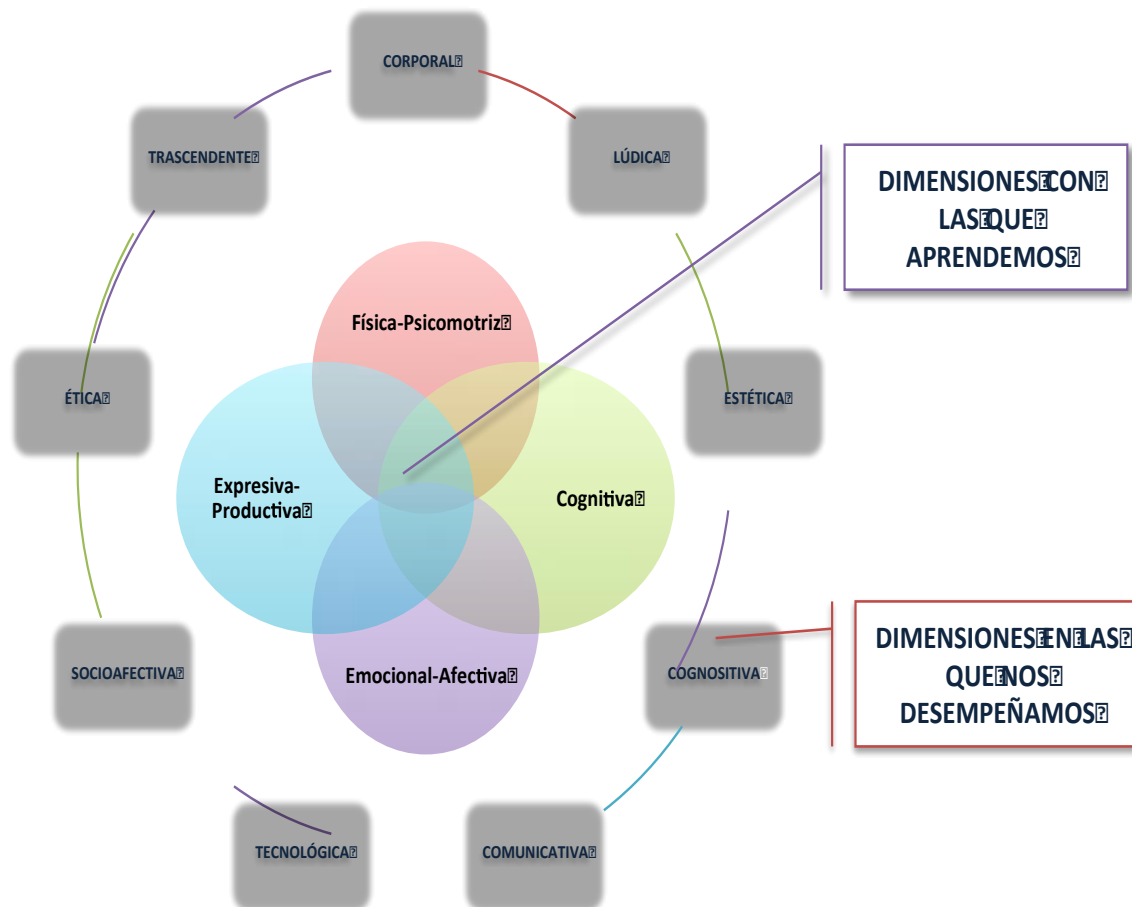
CORPORAL

LÚDICA

TRASCENDENTE

DIMENSIONES CON LAS QUE APRENDEMOS

Física-Psicomotriz

ÉTICA

ESTÉTICA

Expresiva-Productiva

Cognitiva

DIMENSIONES EN LAS QUE NOS DESEMPEÑAMOS

SOCIOAFECTIVA

Emocional-Afectiva

COGNOSITIVA

TECNOLÓGICA

COMUNICATIVA